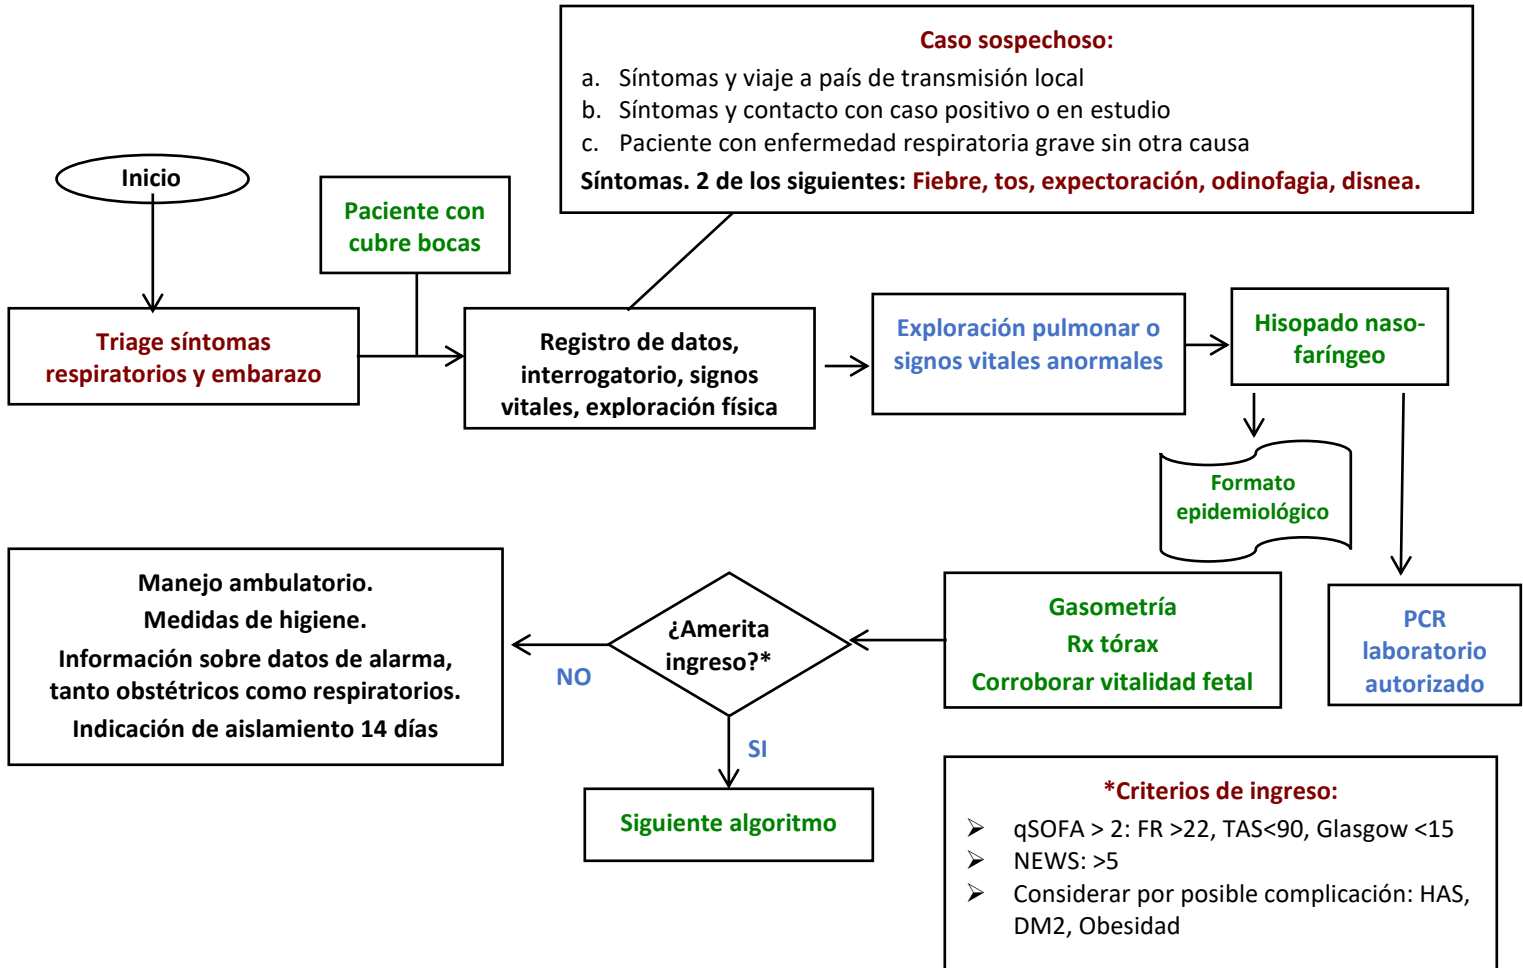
Caso sospechoso:
a. Síntomas y viaje a país de transmisión local
b. Síntomas y contacto con caso positivo o en estudio
c. Paciente con enfermedad respiratoria grave sin otra causa
Síntomas. 2 de los siguientes: Fiebre, tos, expectoración, odinofagia, disnea.

Inicio

Paciente con cubre bocas

Triage síntomas respiratorios y embarazo

Registro de datos, interrogatorio, signos vitales, exploración física

Exploración pulmonar o signos vitales anormales

Hisopado naso-faríngeo

Formato epidemiológico

Manejo ambulatorio.
Medidas de higiene.
Información sobre datos de alarma, tanto obstétricos como respiratorios.
Indicación de aislamiento 14 días

NO

¿Amerita ingreso?*

Gasometría
Rx tórax
Corroborar vitalidad fetal

PCR laboratorio autorizado

SI

Siguiente algoritmo

*Criterios de ingreso:
➢ qSOFA > 2: FR >22, TAS<90, Glasgow <15
➢ NEWS: >5
➢ Considerar por posible complicación: HAS, DM2, Obesidad